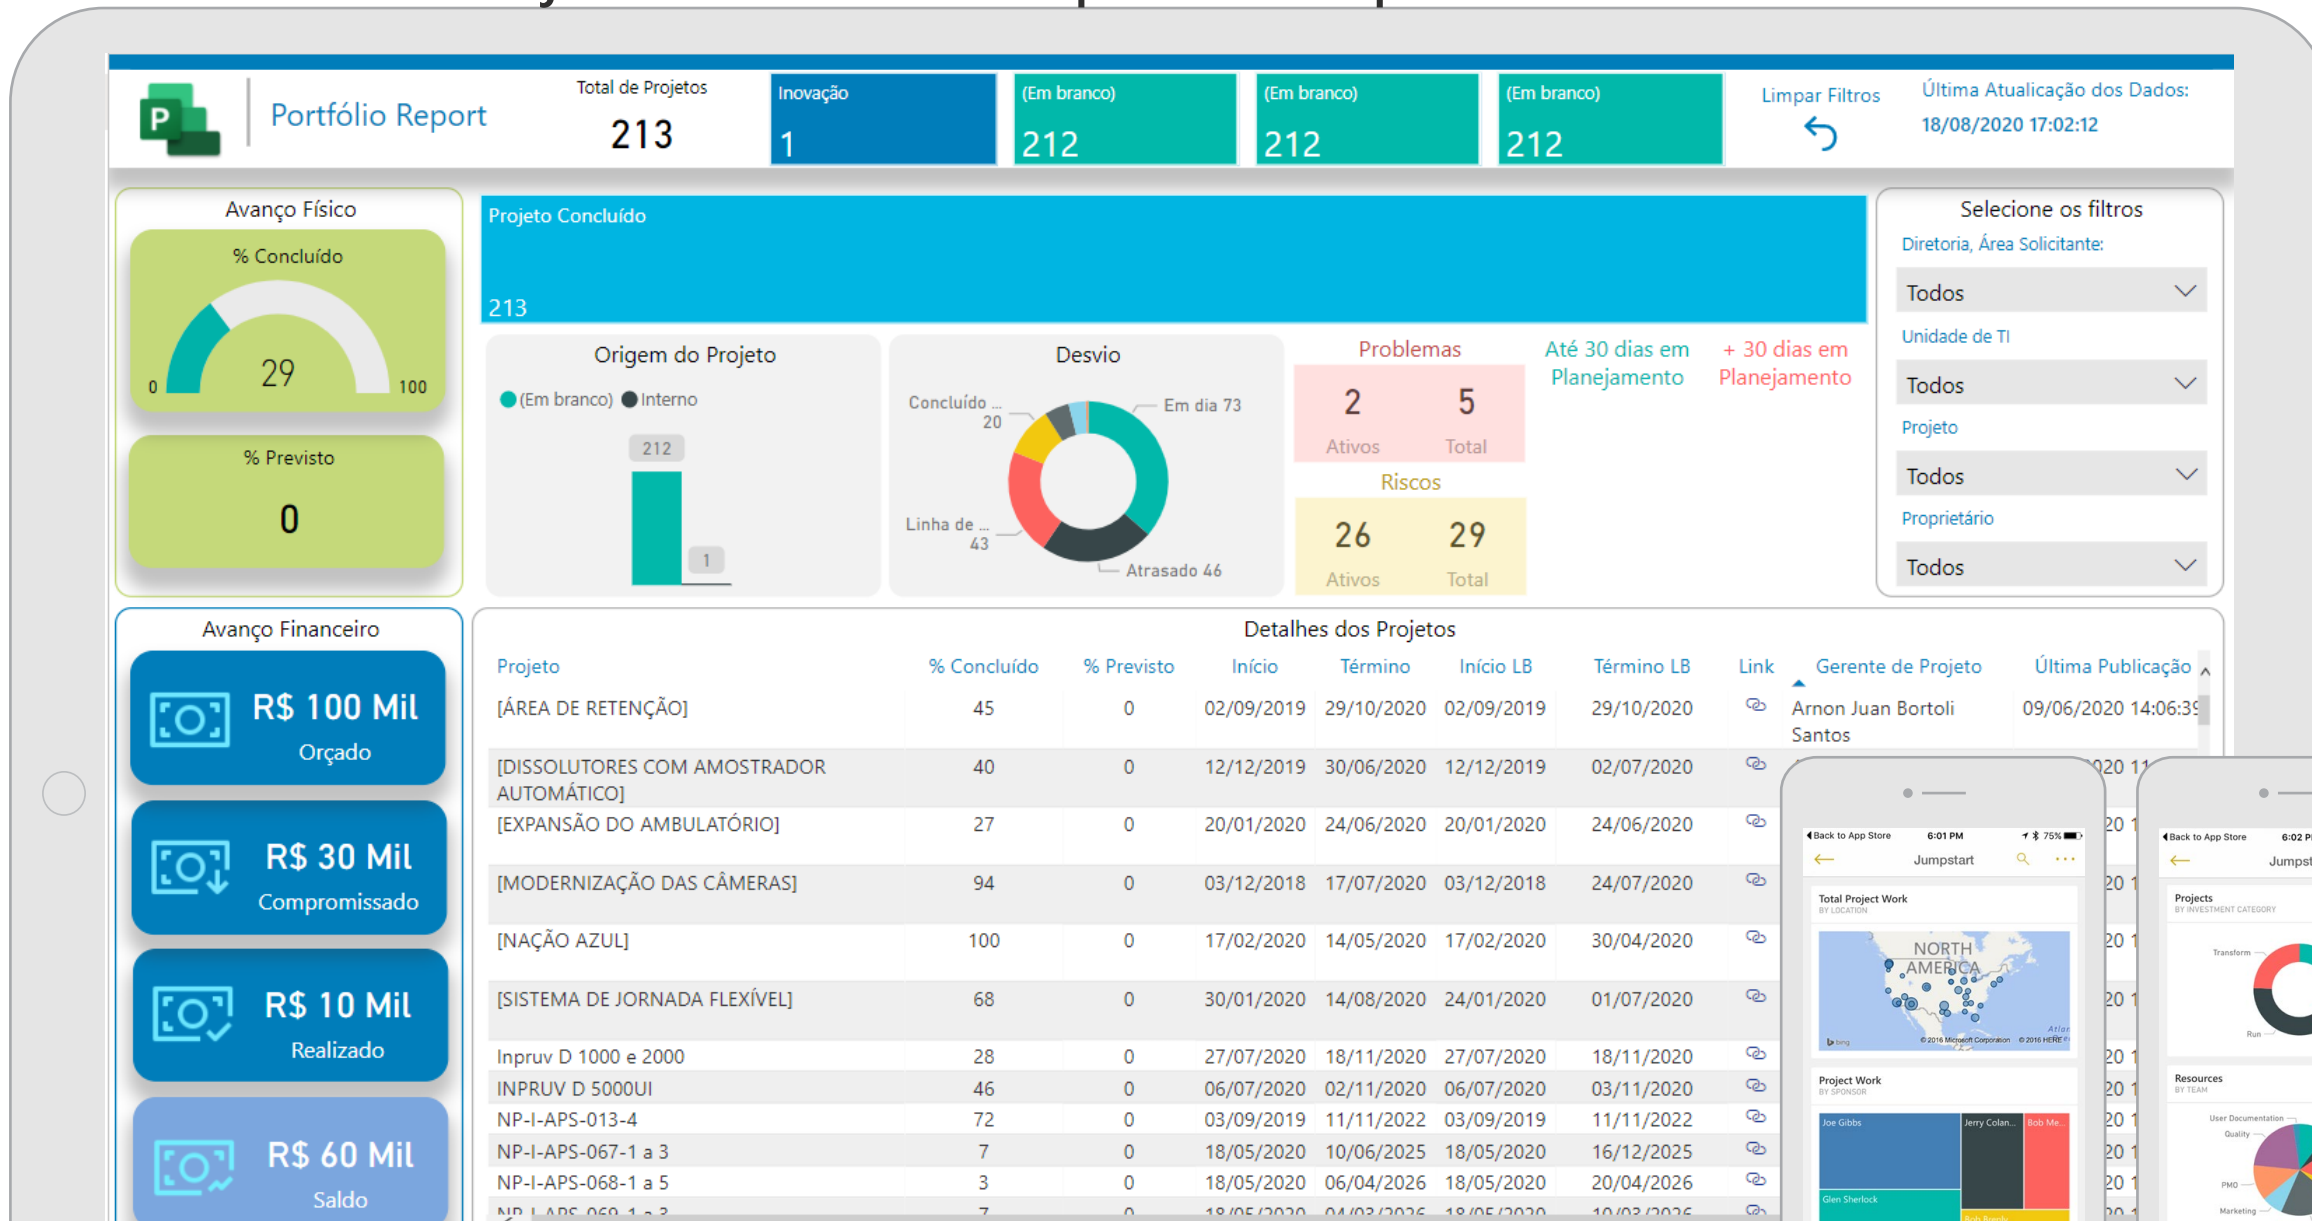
Portfólio Report

Total de Projetos
213

Inovação
1

(Em branco)
212

(Em branco)
212

(Em branco)
212

Limpar Filtros

Última Atualização dos Dados:
18/08/2020 17:02:12

Avanço Físico

% Concluído
0 29 100

% Previsto
0

Projeto Concluído
213

Origem do Projeto
(Em branco) Interno
212
1

Desvio
Concluído ... 20
Em dia 73
Linha de ... 43
Atrasado 46

Problemas
2 Ativos
5 Total

Riscos
26 Ativos
29 Total

Até 30 dias em Planejamento

+ 30 dias em Planejamento

Selecione os filtros
Diretoria, Área Solicitante:
Todos
Unidade de TI
Todos
Projeto
Todos
Proprietário
Todos

Avanço Financeiro
R$ 100 Mil
Orçado
R$ 30 Mil
Compromissado
R$ 10 Mil
Realizado
R$ 60 Mil
Saldo

Detalhes dos Projetos

| Projeto | % Concluído | % Previsto | Início | Término | Início LB | Término LB | Link | Gerente de Projeto | Última Publicação |
|---|---|---|---|---|---|---|---|---|---|
| [ÁREA DE RETENÇÃO] | 45 | 0 | 02/09/2019 | 29/10/2020 | 02/09/2019 | 29/10/2020 | | Arnon Juan Bortoli Santos | 09/06/2020 14:06:3 |
| [DISSOLUTORES COM AMOSTRADOR AUTOMÁTICO] | 40 | 0 | 12/12/2019 | 30/06/2020 | 12/12/2019 | 02/07/2020 | | | 020 11 |
| [EXPANSÃO DO AMBULATÓRIO] | 27 | 0 | 20/01/2020 | 24/06/2020 | 20/01/2020 | 24/06/2020 | | | 20 1 |
| [MODERNIZAÇÃO DAS CÂMERAS] | 94 | 0 | 03/12/2018 | 17/07/2020 | 03/12/2018 | 24/07/2020 | | | 20 1 |
| [NAÇÃO AZUL] | 100 | 0 | 17/02/2020 | 14/05/2020 | 17/02/2020 | 30/04/2020 | | | 20 1 |
| [SISTEMA DE JORNADA FLEXÍVEL] | 68 | 0 | 30/01/2020 | 14/08/2020 | 24/01/2020 | 01/07/2020 | | | 20 1 |
| Inpruv D 1000 e 2000 | 28 | 0 | 27/07/2020 | 18/11/2020 | 27/07/2020 | 18/11/2020 | | | 20 1 |
| INPRUV D 5000UI | 46 | 0 | 06/07/2020 | 02/11/2020 | 06/07/2020 | 03/11/2020 | | | 20 1 |
| NP-I-APS-013-4 | 72 | 0 | 03/09/2019 | 11/11/2022 | 03/09/2019 | 11/11/2022 | | | 20 1 |
| NP-I-APS-067-1 a 3 | 7 | 0 | 18/05/2020 | 10/06/2025 | 18/05/2020 | 16/12/2025 | | | 20 1 |
| NP-I-APS-068-1 a 5 | 3 | 0 | 18/05/2020 | 06/04/2026 | 18/05/2020 | 20/04/2026 | | | 20 1 |

Back to App Store 6:01 PM 75%
Jumpstart
Total Project Work
BY LOCATION
NORTH AMERICA
Project Work
BY SPONSOR
Joe Gibbs
Jerry Colan...
Bob Me...
Glen Sherlock

Back to App Store 6:02 P
Jumps
Projects
BY INVESTMENT CATEGORY
Transform
Run
Resources
BY TEAM
User Documentation
Quality
PMO
Marketing